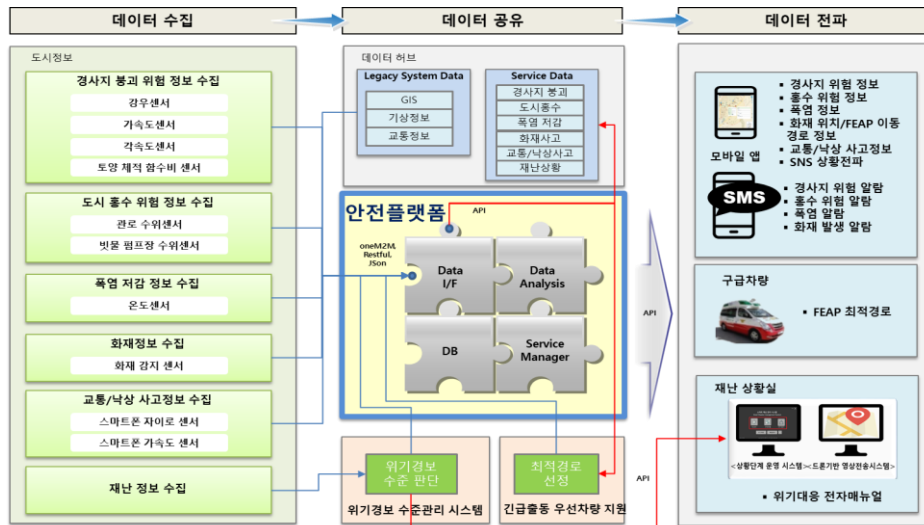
데이터 수집

데이터 공유

데이터 전파

도시정보

경사지 붕괴 위험 정보 수집
강우센서
가속도센서
각속도센서
토양 체적 함수비 센서

도시 홍수 위험 정보 수집
관로 수위센서
빗물 펌프장 수위센서

폭염 저감 정보 수집
온도센서

화재정보 수집
화재 감지 센서

교통/낙상 사고정보 수집
스마트폰 자이로 센서
스마트폰 가속도 센서

재난 정보 수집

데이터 허브

Legacy System Data
GIS
기상정보
교통정보

Service Data
경사지 붕괴
도시홍수
폭염 저감
화재사고
교통/낙상사고
재난상황

안전플랫폼

API

oneM2M, Restful, JSon

Data I/F

Data Analysis

DB

Service Manager

위기경보 수준 판단

위기경보 수준관리 시스템

최적경로 선정

긴급출동 우선차량 지원

API

API

모바일 앱
• 경사지 위험 정보
• 홍수 위험 정보
• 폭염 정보
• 화재 위치/FEAP 이동 경로 정보
• 교통/낙상 사고정보
• SNS 상황전파

SMS
• 경사지 위험 알람
• 홍수 위험 알람
• 폭염 알람
• 화재 발생 알람

구급차량
• FEAP 최적경로

재난 상황실
<상황단계 운영 시스템> <드론기반 영상전송시스템>
• 위기대응 전자매뉴얼